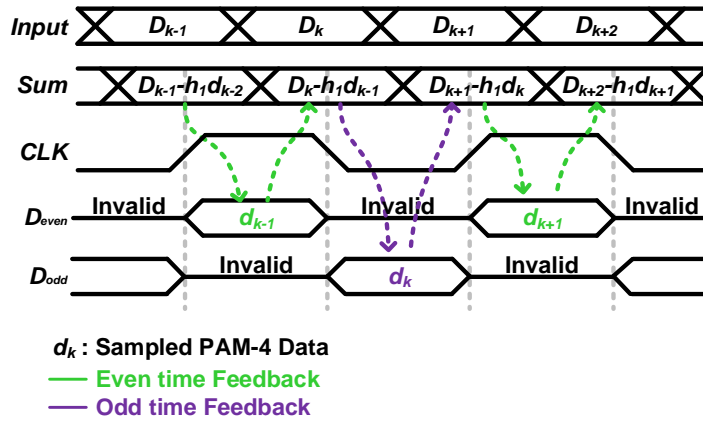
Input $D_{k-1}$ $D_k$ $D_{k+1}$ $D_{k+2}$

Sum $D_{k-1}-h_1d_{k-2}$ $D_k-h_1d_{k-1}$ $D_{k+1}-h_1d_k$ $D_{k+2}-h_1d_{k+1}$

CLK

$D_{even}$ Invalid $d_{k-1}$ Invalid $d_{k+1}$ Invalid

$D_{odd}$ Invalid $d_k$ Invalid

$d_k$ : Sampled PAM-4 Data
Even time Feedback
Odd time Feedback